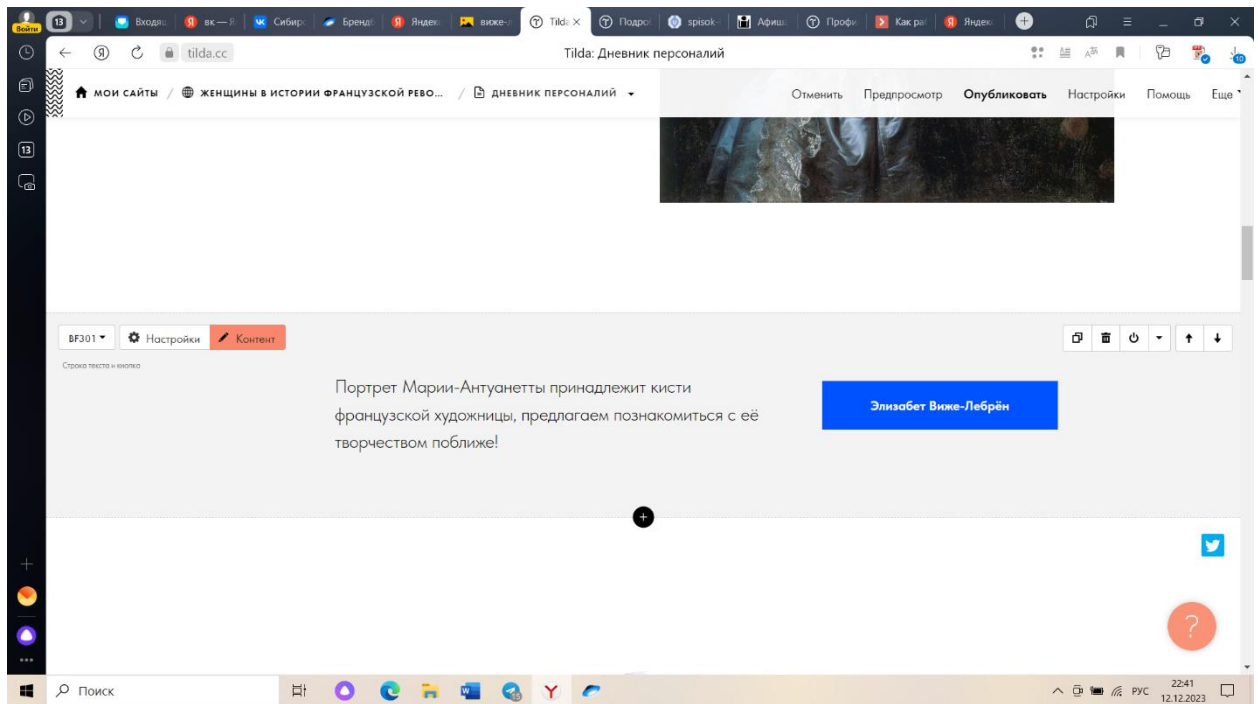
Войти 13 Входящ вк — Я Сибирс Бренды Яндекс виже-л Tilda × Подроб spisok Афиша Профи Как раб Яндекс

tilda.cc Tilda: Дневник персоналий

МОИ САЙТЫ / ЖЕНЩИНЫ В ИСТОРИИ ФРАНЦУЗСКОЙ РЕВО... / ДНЕВНИК ПЕРСОНАЛИЙ

Отменить Предпросмотр Опубликовать Настройки Помощь Еще

BF301 Настройки Контент

Строка текста + кнопка

Портрет Марии-Антуанетты принадлежит кисти французской художницы, предлагаем познакомиться с её творчеством поближе!

Элизабет Виже-Лебрён

Поиск

22:41
12.12.2023
РУС